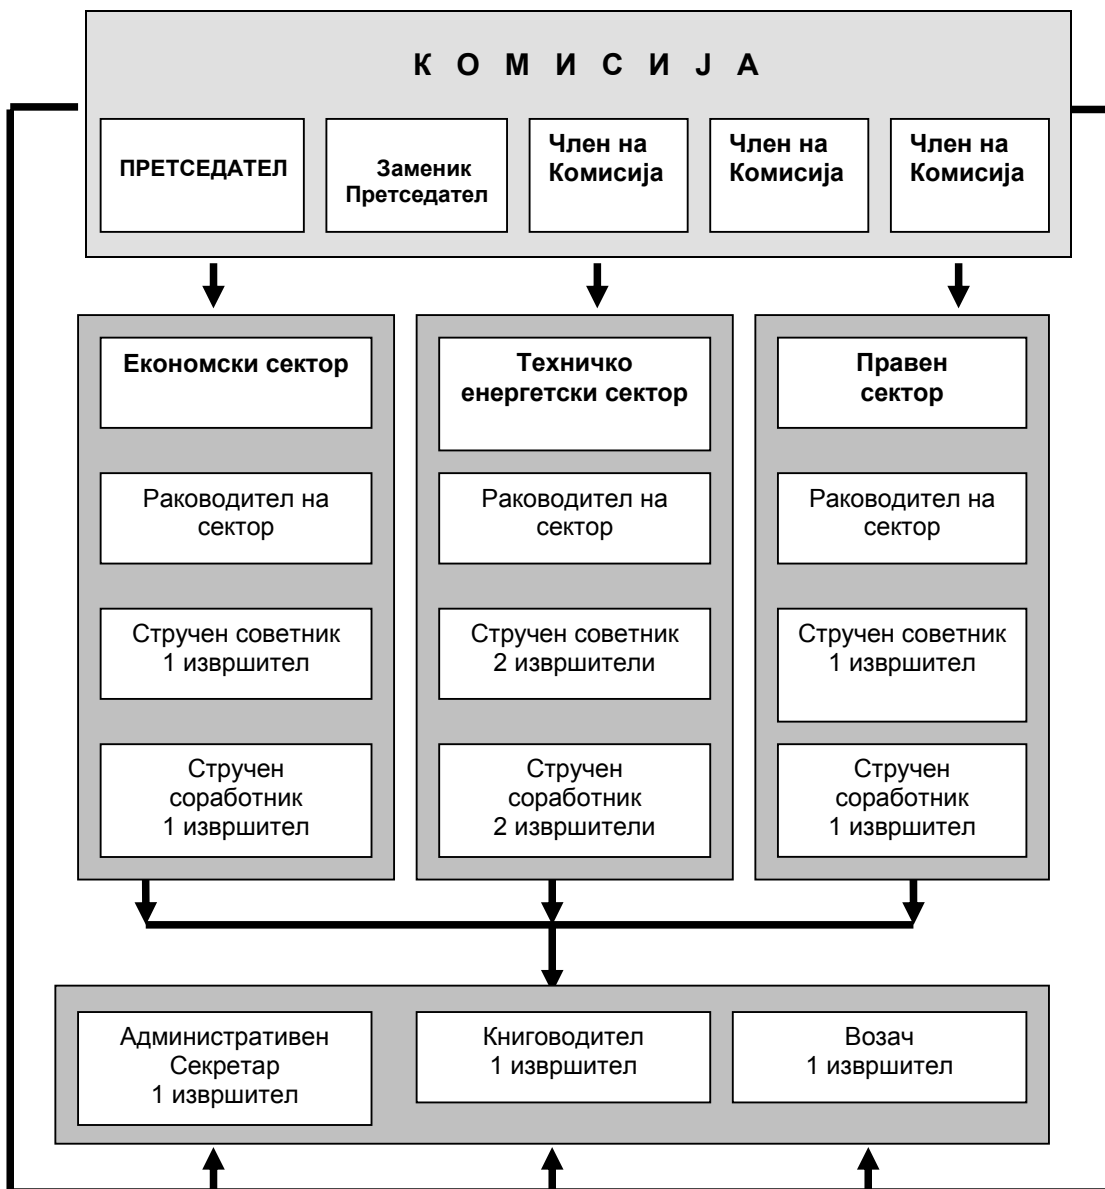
К О М И С И Ј А

ПРЕТСЕДАТЕЛ

Заменик Претседател

Член на Комисија

Член на Комисија

Член на Комисија

Економски сектор

Раководител на сектор

Стручен советник 1 извршител

Стручен соработник 1 извршител

Техничко енергетски сектор

Раководител на сектор

Стручен советник 2 извршители

Стручен соработник 2 извршители

Правен сектор

Раководител на сектор

Стручен советник 1 извршител

Стручен соработник 1 извршител

Административен Секретар 1 извршител

Книговодител 1 извршител

Возач 1 извршител